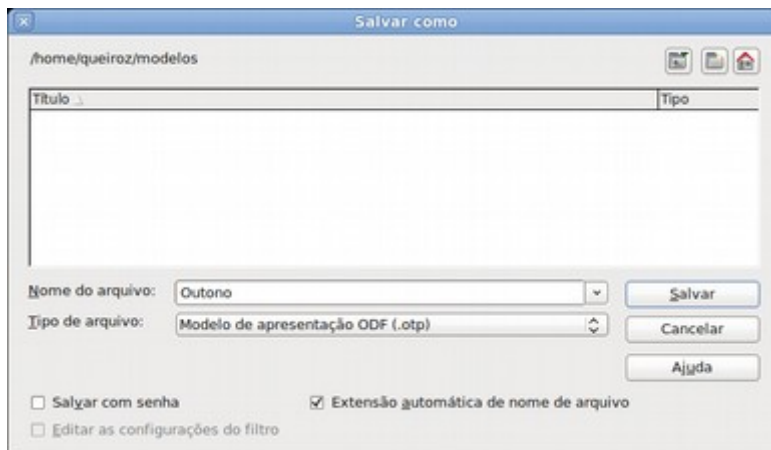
Salvar como

/home/queiroz/modelos

| Título | Tipo |
|---|---|

Nome do arquivo: Outono

Tipo de arquivo: Modelo de apresentação ODF (.otp)

Salvar

Cancelar

Ajuda

Salvar com senha

Extensão automática de nome de arquivo

Editar as configurações do filtro